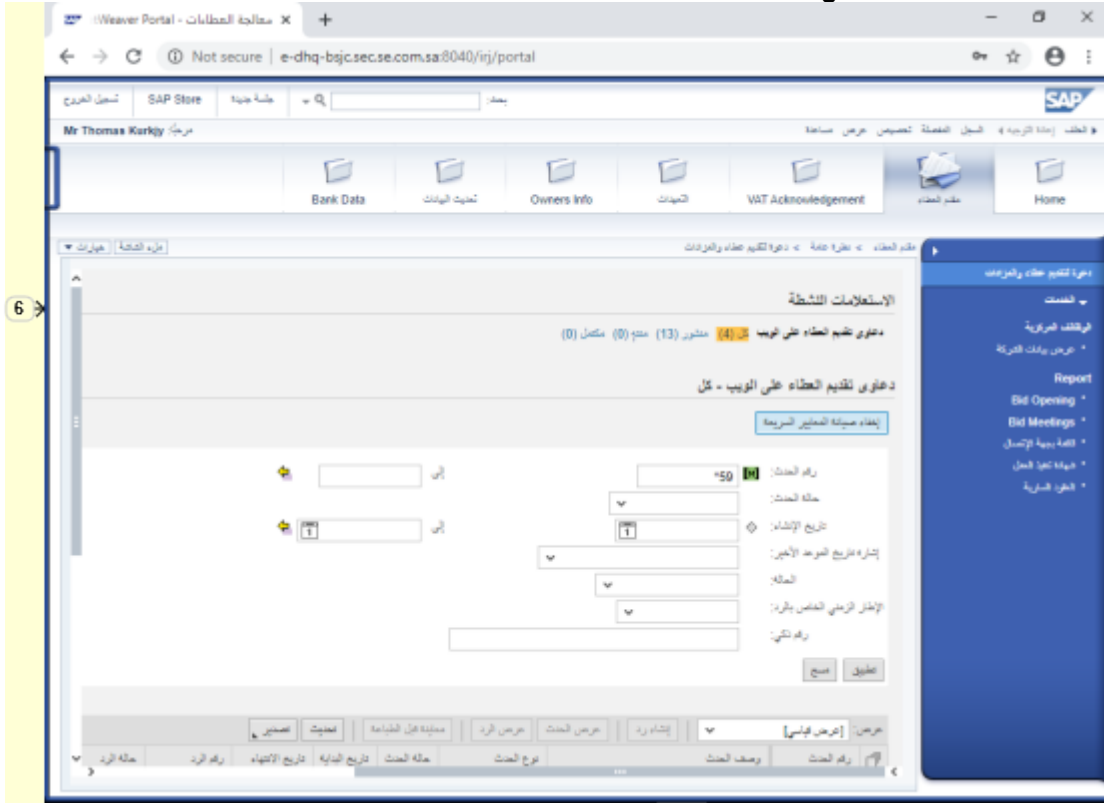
:Weaver Portal - معالجة العطاءات ×
+
Not secure | e-dhq-bsjc.sec.se.com.sa:8040/irj/portal

تسجيل الخروج | SAP Store | جلسة جديدة | بحث:
SAP
Mr Thomas Kurkjy مرحبًا
الخلف | إعادة الترجيه | السجل | المفضلة | تخصيص | عرض | مساعدة

Home | مقدم العطاء | VAT Acknowledgement | التعهدات | Owners Info | تحديث البيانات | Bank Data

مقدم العطاء > نظرة عامة > دعوة لتقديم عطاء والمزادات
ملء الشاشة | خيارات

6

دعوة لتقديم عطاء والمزادات
الخدمات
الوظائف المركزية
• عرض بيانات الشركة
Report
• Bid Opening
• Bid Meetings
• القائمة بيئية الإتصال
• شهادة انجاز العمل
• العقود السارية

الاستعلامات النشطة
دعاوى تقديم العطاء على الويب كل (4) منشور (13) منتهٍ (0) مكتمل (0)

دعاوى تقديم العطاء على الويب - كل
إخفاء صيانة المعايير السريعة

رقم الحدث: *50 إلى
حالة الحدث:
تاريخ الإنشاء: إلى
إشارة تاريخ الموعد الأخير:
الحالة:
الإطار الزمني الخاص بالرد:
رقم ذكي:
تطبيق | مسح

عرض: [عرض قياسي] | إنشاء رد | عرض الحدث | عرض الرد | معاينة قبل الطباعة | تحديث | تصدير
رقم الحدث | وصف الحدث | نوع الحدث | حالة الحدث | تاريخ البداية | تاريخ الانتهاء | رقم الرد | حالة الرد